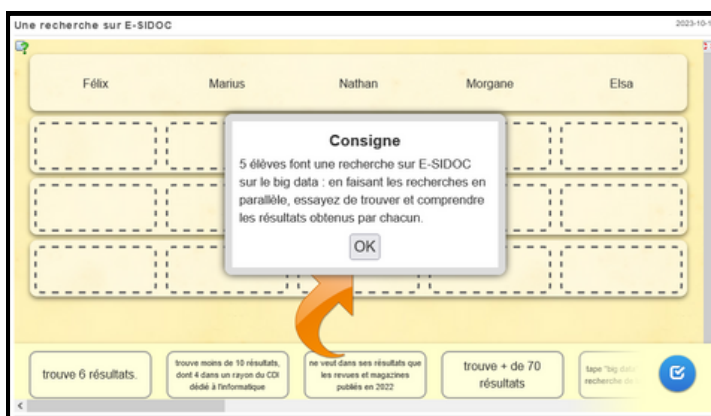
Une recherche sur E-SIDOC

2023-10-1

Félix

Marius

Nathan

Morgane

Elsa

Consigne

5 élèves font une recherche sur E-SIDOC sur le big data : en faisant les recherches en parallèle, essayez de trouver et comprendre les résultats obtenus par chacun.

OK

trouve 6 résultats.

trouve moins de 10 résultats, dont 4 dans un rayon du CDI dédié à l'informatique

ne veut dans ses résultats que les revues et magazines publiés en 2022

trouve + de 70 résultats

tape "big data" recherche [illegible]